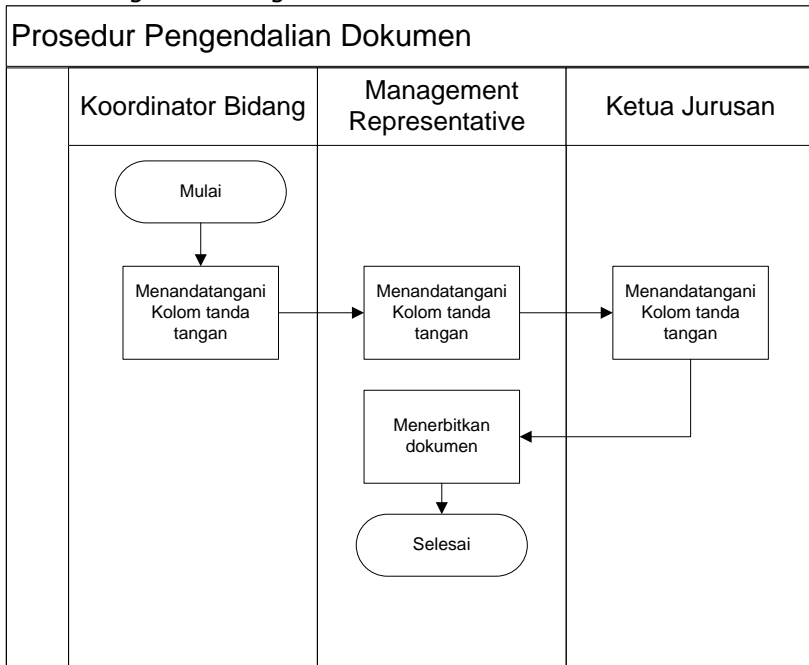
Prosedur Pengendalian Dokumen

Koordinator Bidang

Management Representative

Ketua Jurusan

Mulai

Menandatangani Kolom tanda tangan

Menandatangani Kolom tanda tangan

Menandatangani Kolom tanda tangan

Menerbitkan dokumen

Selesai